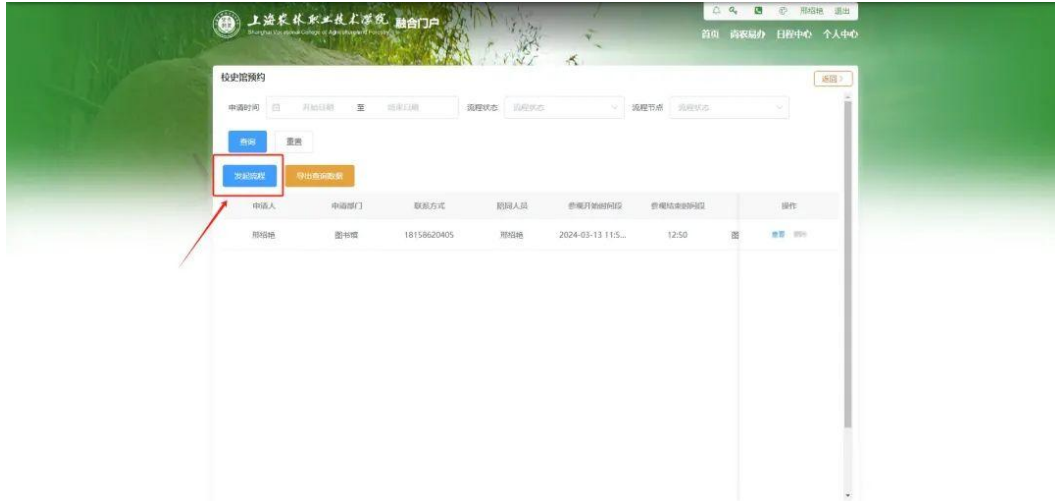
上海农林职业技术学院 融合门户
Shanghai Vocational College of Agriculture and Forestry

邢绍艳 退出

首页 消息服务 日程中心 个人中心

校史馆预约

返回

申请时间 开始日期 至 结束日期 流程状态 流程状态 流程节点 流程状态

查询 重置

发起流程 导出查询数据

| 申请人 | 申请部门 | 联系方式 | 陪同人员 | 参观开始时间段 | 参观结束时间段 | | 操作 |
|---|---|---|---|---|---|---|---|
| 邢绍艳 | 图书馆 | 18158620405 | 邢绍艳 | 2024-03-13 11:5... | 12:50 | 图 | 查看 删除 |